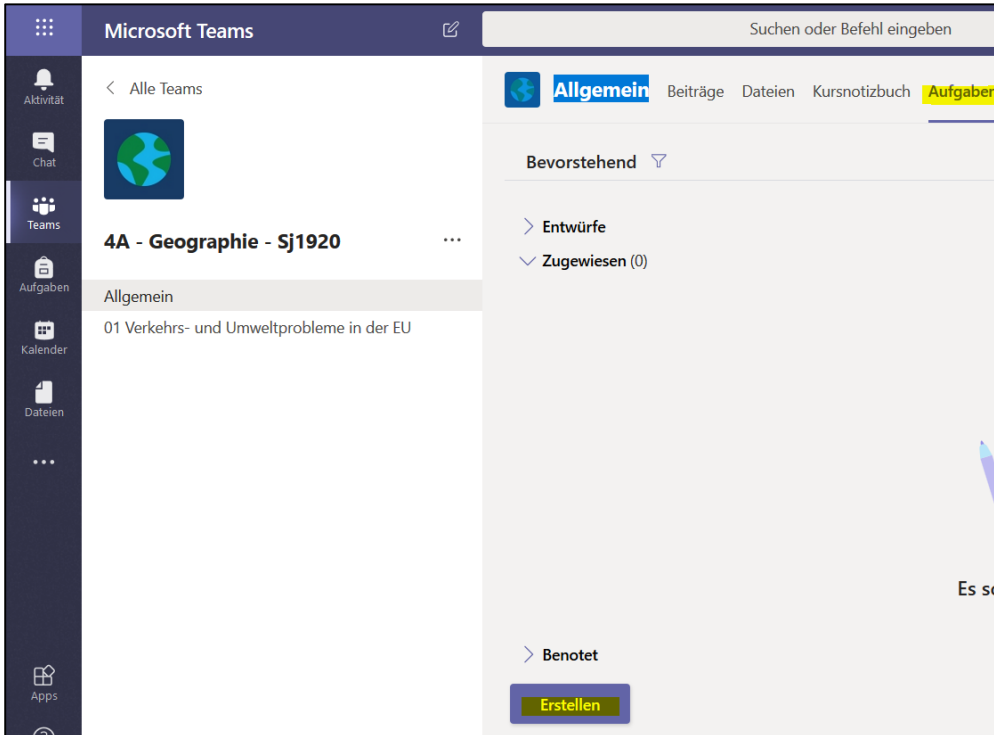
Microsoft Teams

Suchen oder Befehl eingeben

Aktivität

Chat

Teams

Aufgaben

Kalender

Dateien

...

Apps

< Alle Teams

4A - Geographie - Sj1920 ...

Allgemein

01 Verkehrs- und Umweltprobleme in der EU

Allgemein Beiträge Dateien Kursnotizbuch Aufgaben

Bevorstehend

> Entwürfe

Zugewiesen (0)

Es s

> Benotet

Erstellen